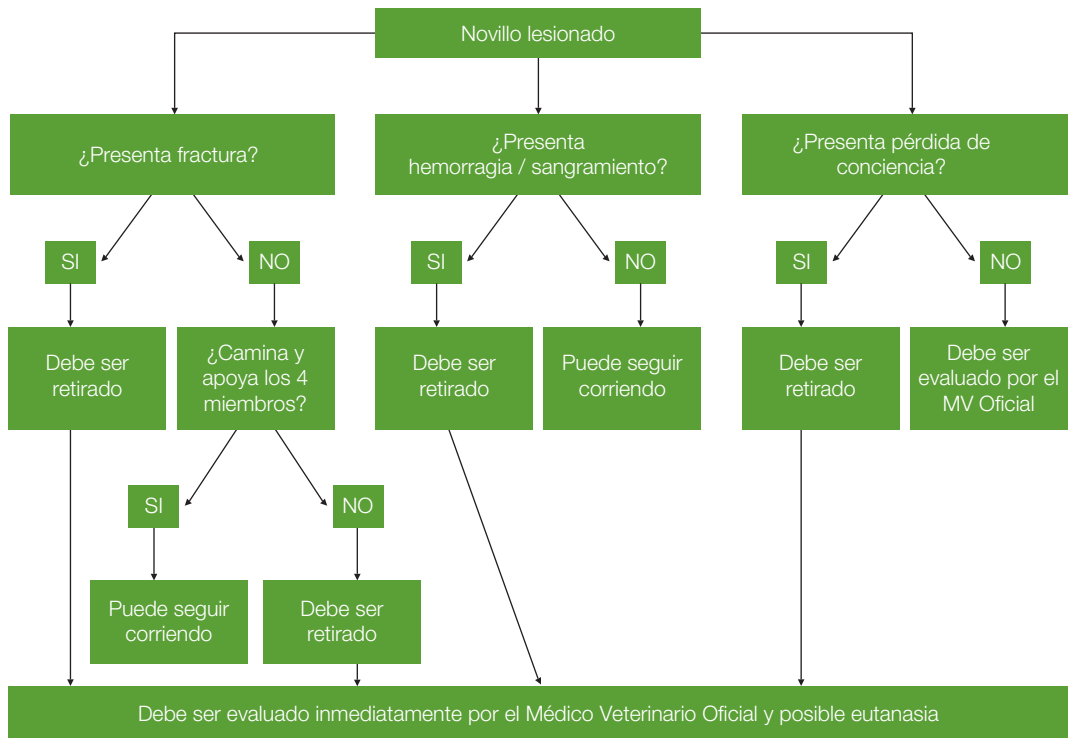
Novillo lesionado

¿Presenta fractura?

SI

NO

Debe ser retirado

¿Camina y apoya los 4 miembros?

SI

NO

Puede seguir corriendo

Debe ser retirado

¿Presenta hemorragia / sangramiento?

SI

NO

Debe ser retirado

Puede seguir corriendo

¿Presenta pérdida de conciencia?

SI

NO

Debe ser retirado

Debe ser evaluado por el MV Oficial

Debe ser evaluado inmediatamente por el Médico Veterinario Oficial y posible eutanasia